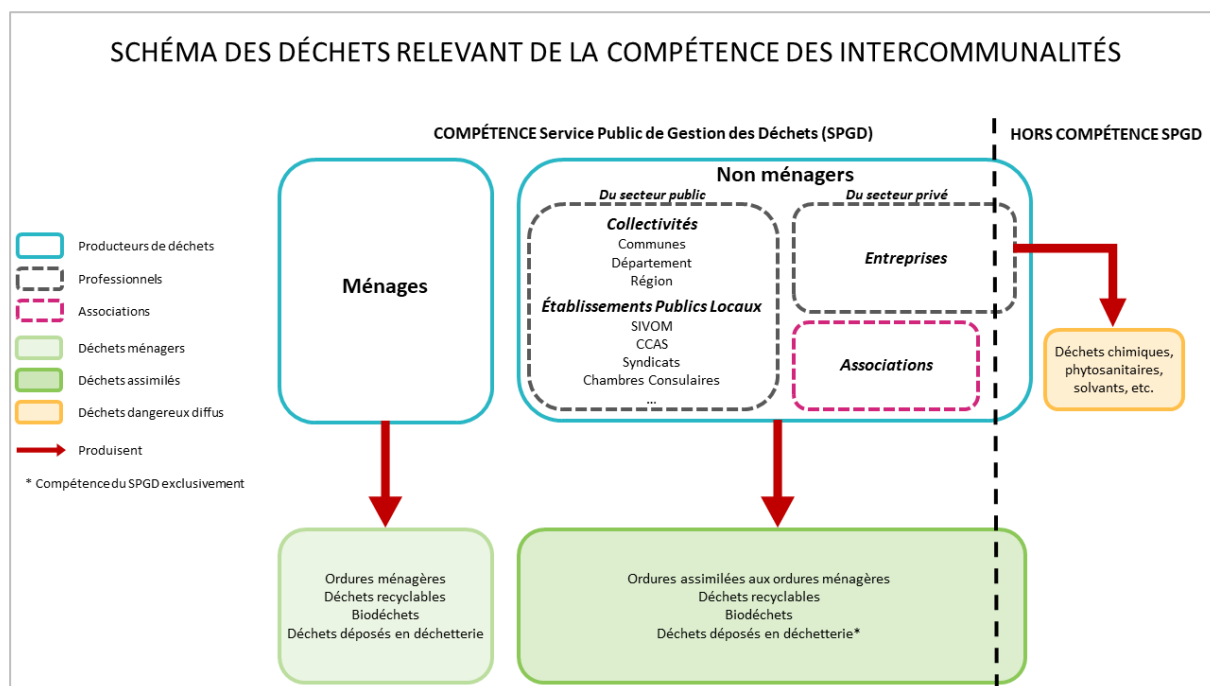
SCHÉMA DES DÉCHETS RELEVANT DE LA COMPÉTENCE DES INTERCOMMUNALITÉS

COMPÉTENCE Service Public de Gestion des Déchets (SPGD)

HORS COMPÉTENCE SPGD

Producteurs de déchets
Professionnels
Associations
Déchets ménagers
Déchets assimilés
Déchets dangereux diffus
Produisent
* Compétence du SPGD exclusivement

Ménages

Non ménagers

Du secteur public

Collectivités
Communes
Département
Région

Établissements Publics Locaux
SIVOM
CCAS
Syndicats
Chambres Consulaires
...

Du secteur privé

Entreprises

Associations

Déchets chimiques, phytosanitaires, solvants, etc.

Ordures ménagères
Déchets recyclables
Biodéchets
Déchets déposés en déchetterie

Ordures assimilées aux ordures ménagères
Déchets recyclables
Biodéchets
Déchets déposés en déchetterie*